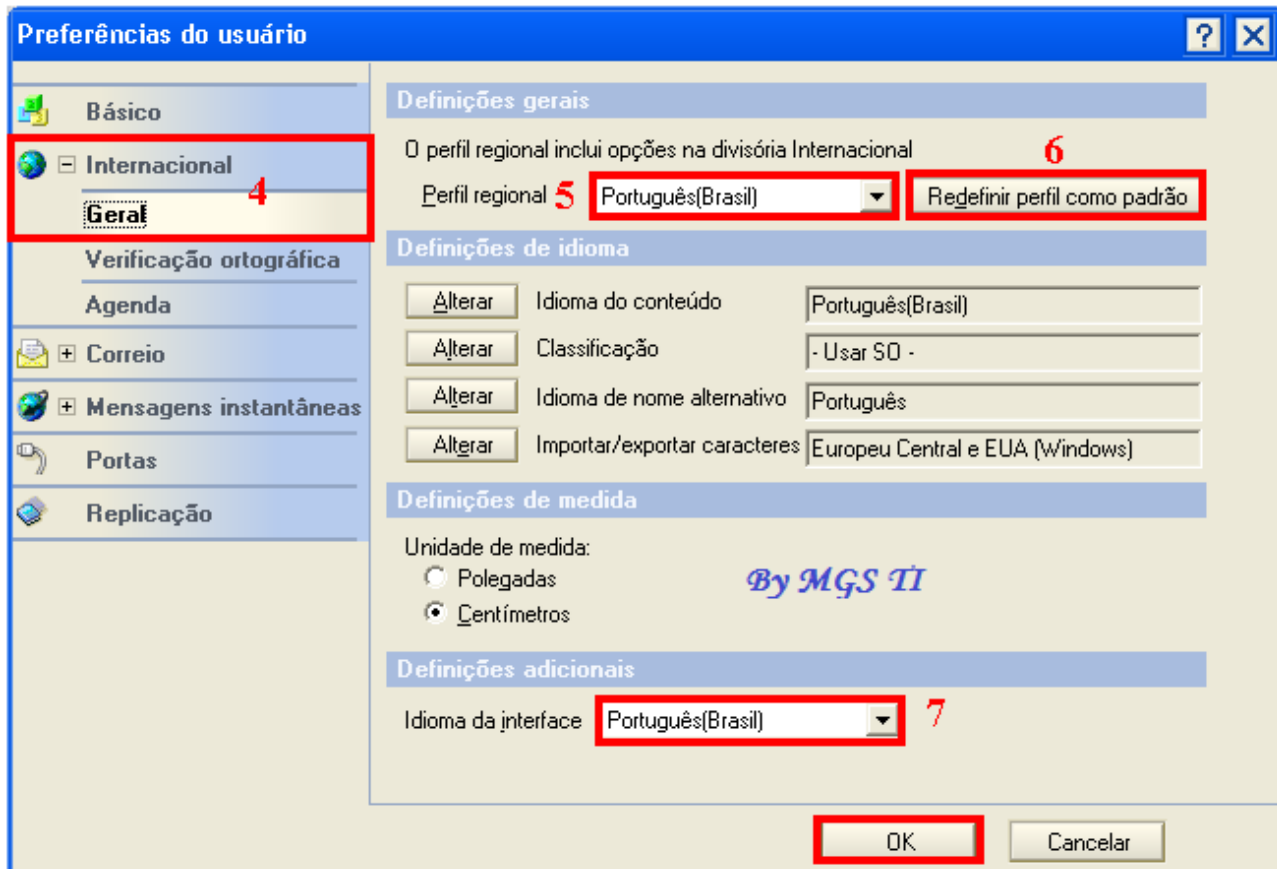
Preferências do usuário

?

Básico

Internacional

4

Geral

Verificação ortográfica

Agenda

Correio

Mensagens instantâneas

Portas

Replicação

Definições gerais

O perfil regional inclui opções na divisória Internacional

6

Perfil regional 5 Português(Brasil)

Redefinir perfil como padrão

Definições de idioma

| Alterar | Idioma do conteúdo | Português(Brasil) |
|---|---|---|
| Alterar | Classificação | - Usar SO - |
| Alterar | Idioma de nome alternativo | Português |
| Alterar | Importar/exportar caracteres | Europeu Central e EUA (Windows) |

Definições de medida

Unidade de medida:

Polegadas

Centímetros

By MGS TI

Definições adicionais

Idioma da interface Português(Brasil) 7

OK

Cancelar